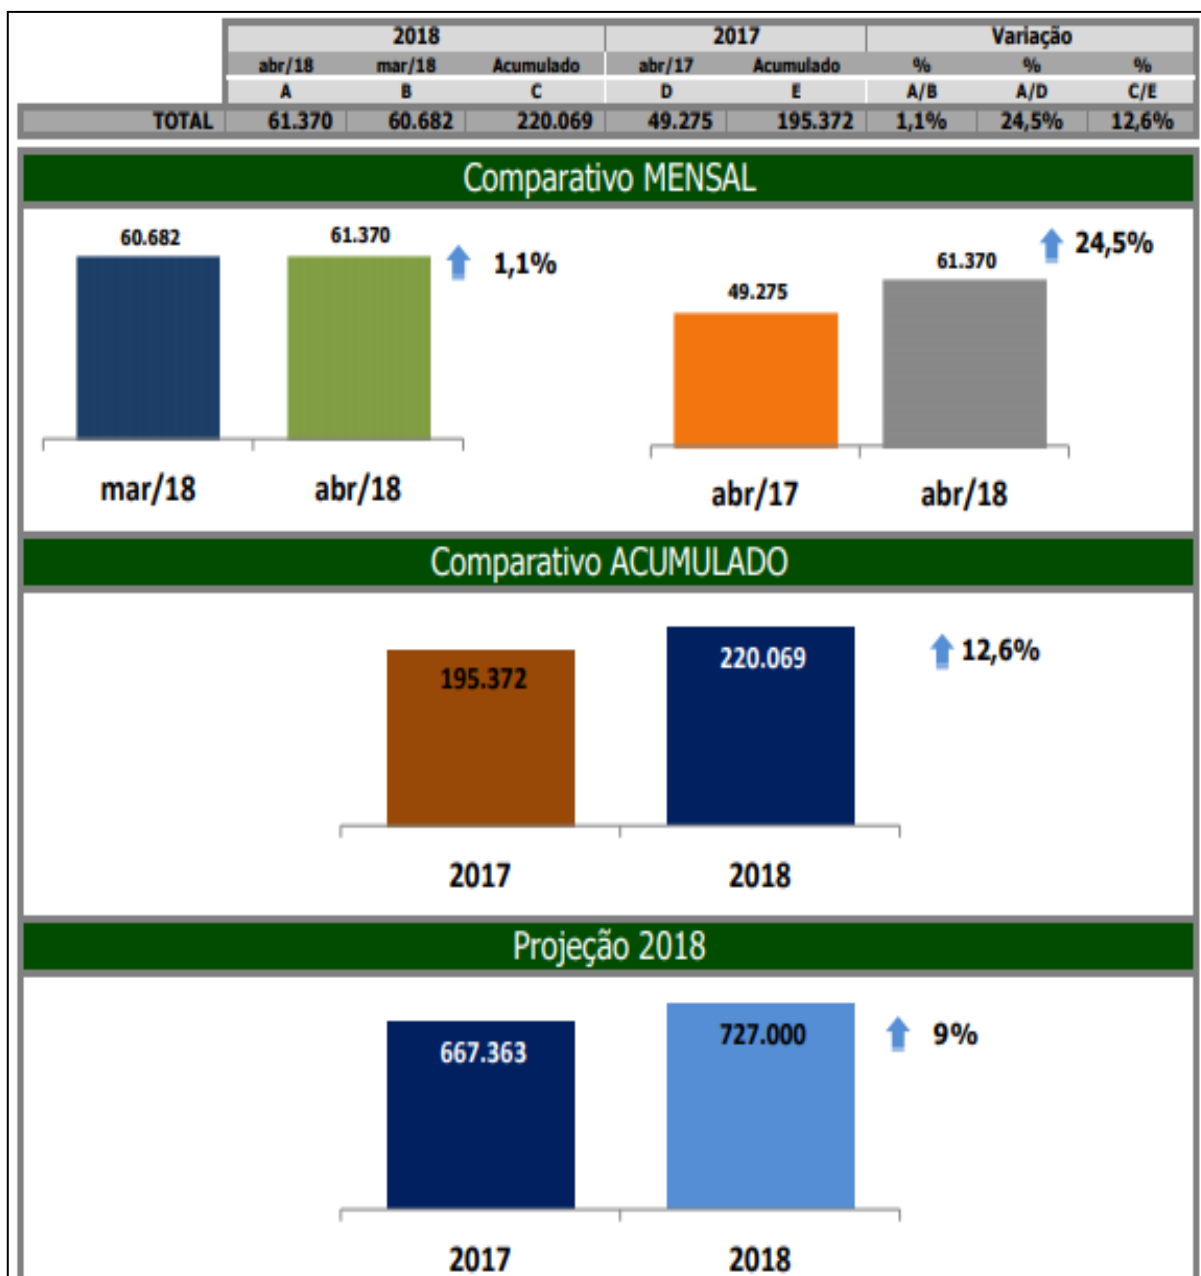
|  | 2018 |  |  | 2017 |  | Variação |  |  |
|---|---|---|---|---|---|---|---|---|
|  | abr/18 | mar/18 | Acumulado | abr/17 | Acumulado | % | % | % |
|  | A | B | C | D | E | A/B | A/D | C/E |
| TOTAL | 61.370 | 60.682 | 220.069 | 49.275 | 195.372 | 1,1% | 24,5% | 12,6% |

Comparativo MENSAL

60.682
61.370
1,1%
mar/18
abr/18

24,5%
61.370
49.275
abr/17
abr/18

Comparativo ACUMULADO

195.372
220.069
12,6%
2017
2018

Projeção 2018

667.363
727.000
9%
2017
2018